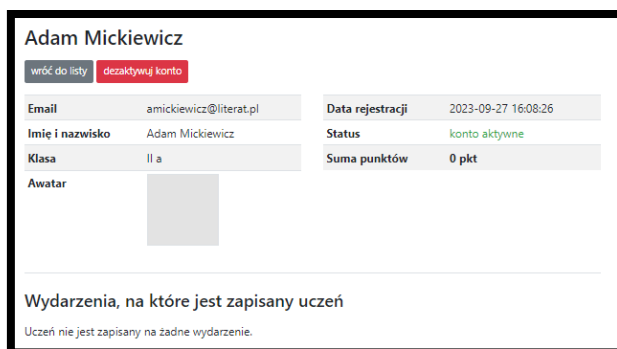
Adam Mickiewicz

wróć do listy dezaktywuj konto

| Email | amickiewicz@literat.pl |
|---|---|
| Imię i nazwisko | Adam Mickiewicz |
| Klasa | II a |
| Awatar | |

| Data rejestracji | 2023-09-27 16:08:26 |
|---|---|
| Status | konto aktywne |
| Suma punktów | 0 pkt |

Wydarzenia, na które jest zapisany uczeń

Uczeń nie jest zapisany na żadne wydarzenie.